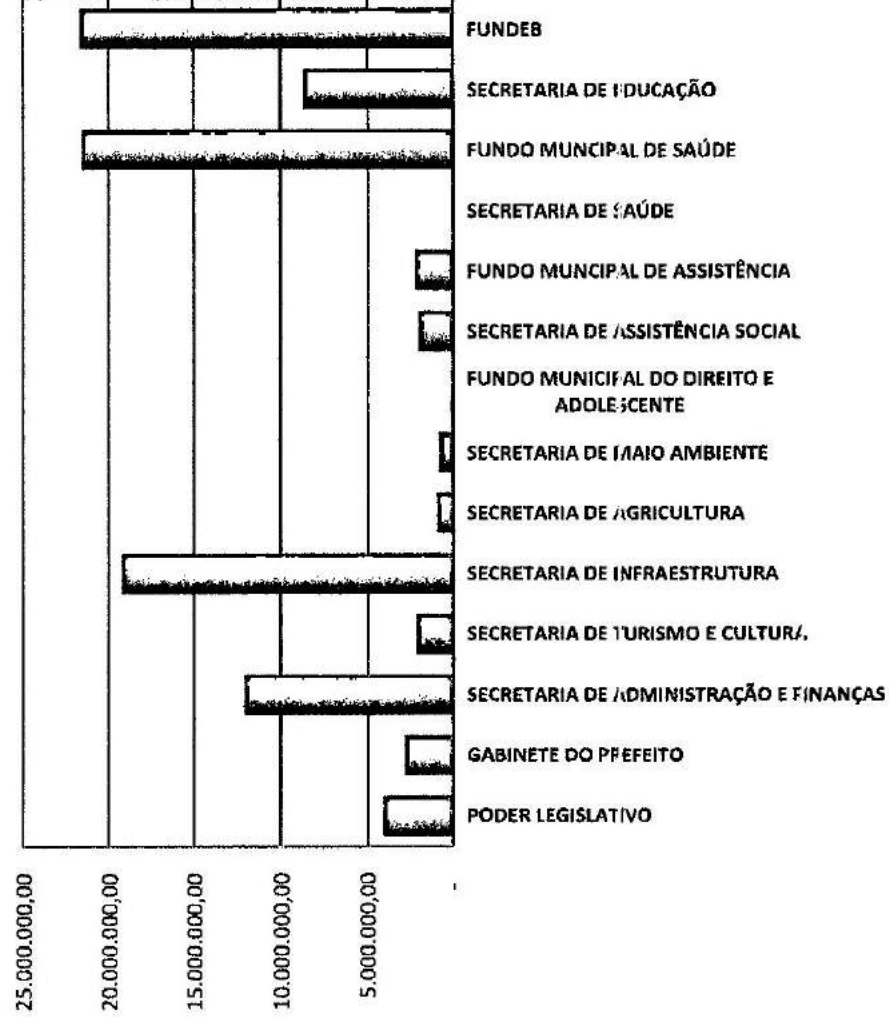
FUNDEB

SECRETARIA DE EDUCAÇÃO

FUNDO MUNCIPAL DE SAÚDE

SECRETARIA DE SAÚDE

FUNDO MUNCIPAL DE ASSISTÊNCIA

SECRETARIA DE ASSISTÊNCIA SOCIAL

FUNDO MUNICIPAL DO DIREITO E ADOLESCENTE

SECRETARIA DE MAIO AMBIENTE

SECRETARIA DE AGRICULTURA

SECRETARIA DE INFRAESTRUTURA

SECRETARIA DE TURISMO E CULTURA

SECRETARIA DE ADMINISTRAÇÃO E FINANÇAS

GABINETE DO PREFEITO

PODER LEGISLATIVO

25.000.000,00
20.000.000,00
15.000.000,00
10.000.000,00
5.000.000,00
-